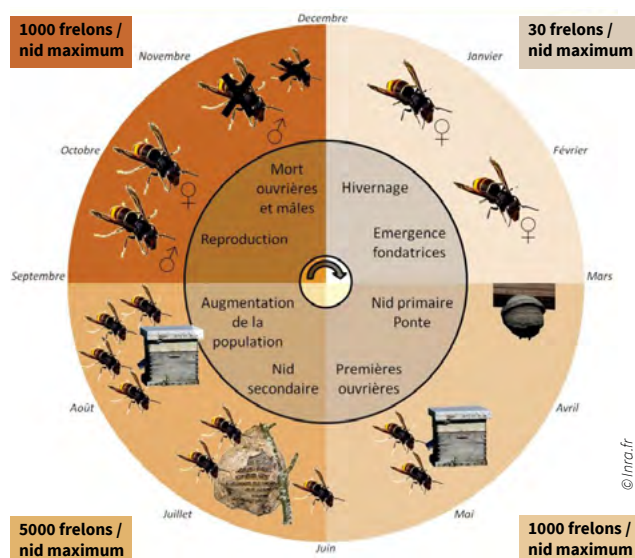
1000 frelons / nid maximum

30 frelons / nid maximum

Decembre

Novembre

Janvier

Octobre

Février

Septembre

Mars

Août

Avril

Juillet

Mai

Juin

Mort ouvrières et mâles

Reproduction

Hivernage

Emergence fondatrices

Augmentation de la population

Nid secondaire

Nid primaire Ponte

Premières ouvrières

♂

♀

♀

♀

♂

© Inra.fr

5000 frelons / nid maximum

1000 frelons / nid maximum